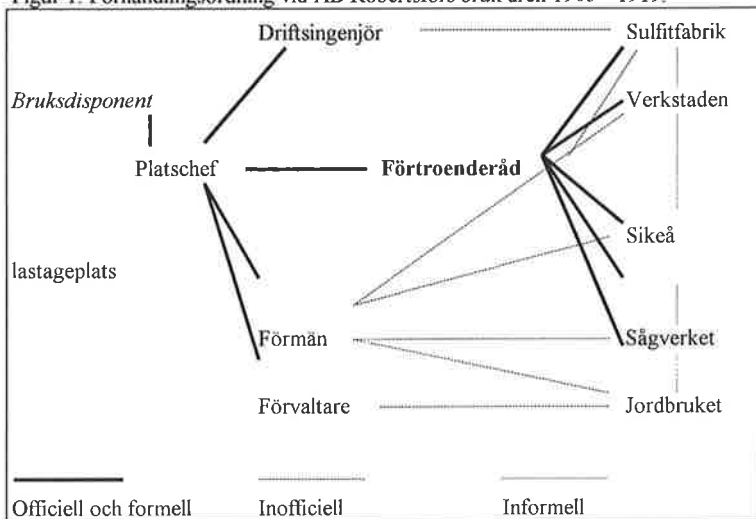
Figur 1. Förhandlingsordning vid AB Robertsfors bruk åren 1900 – 1919.

Driftsingenjör

Sulfitfabrik

Bruksdisponent

Verkstaden

Platschef

Förtroenderåd

Sikeå

lastageplats

Förmän

Sågverket

Förvaltare

Jordbruket

Officiell och formell

Inofficiell

Informell